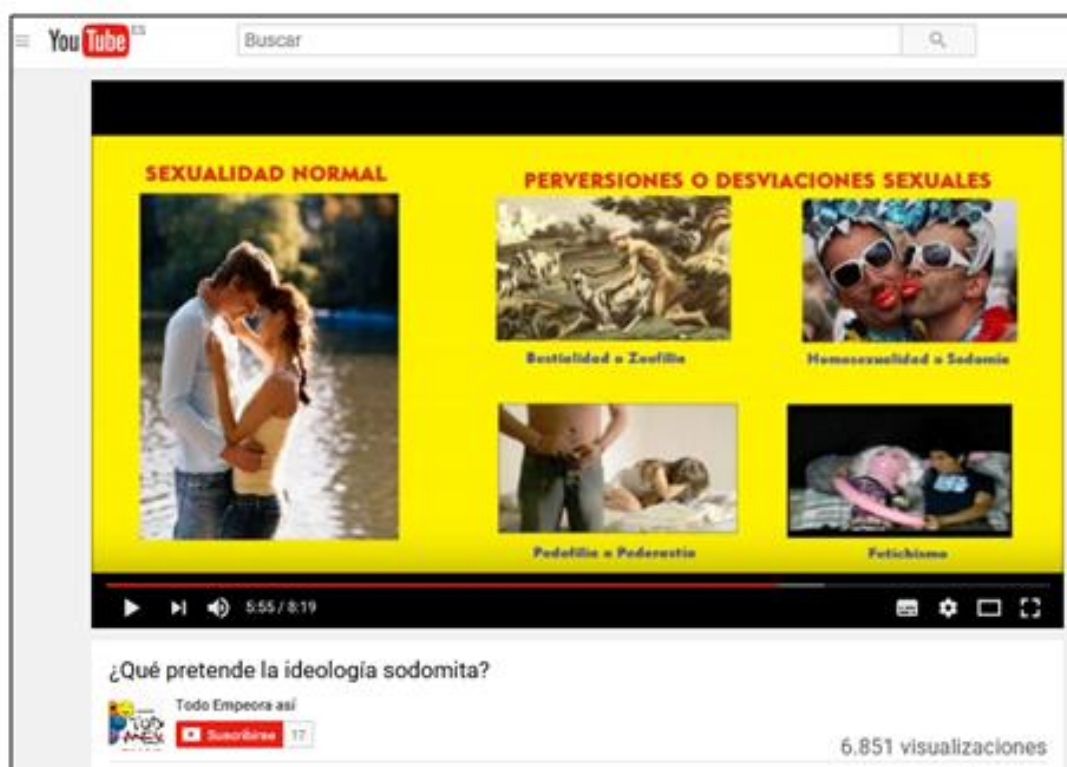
YouTube ES

Buscar

SEXUALIDAD NORMAL

PERVERSIONES O DESVIACIONES SEXUALES

Bestialidad o Zoofilia

Homosexualidad o Sodomía

Pedofilia o Pederastia

Fetichismo

5:55 / 8:19

¿Qué pretende la ideología sodomita?

Todo Empeora así

Suscribirse 17

6.851 visualizaciones